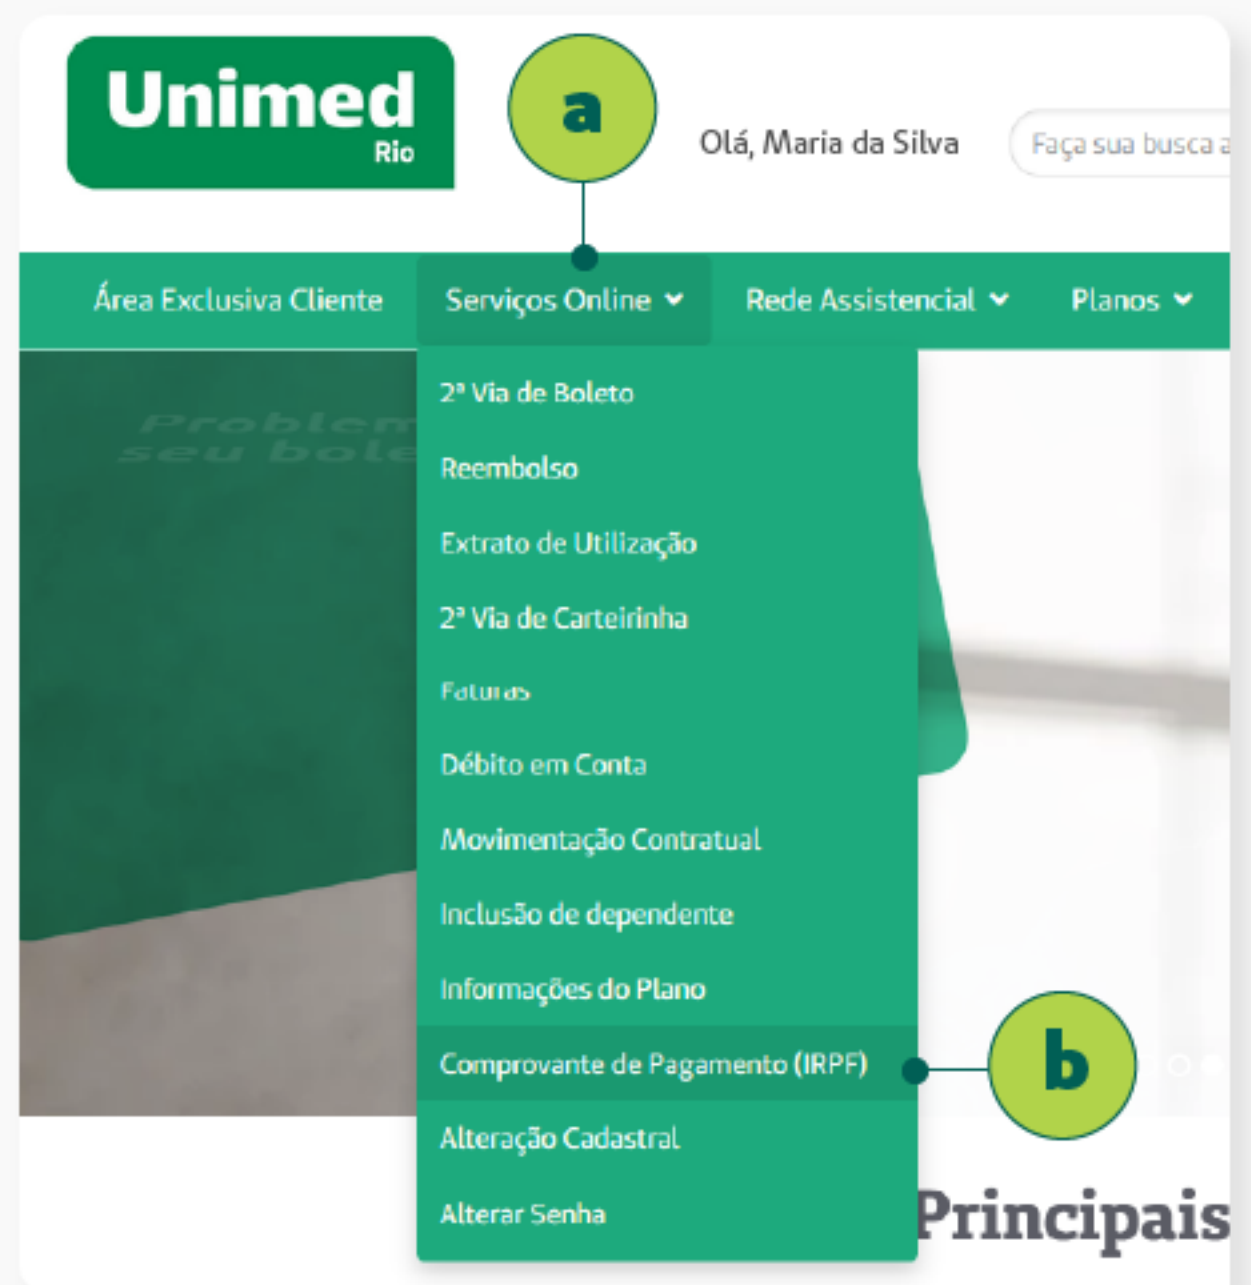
Unimed
Rio

a

Olá, Maria da Silva

Faça sua busca a

Área Exclusiva Cliente
Serviços Online
Rede Assistencial
Planos

Problem
seu bole

2ª Via de Boleto
Reembolso
Extrato de Utilização
2ª Via de Carteirinha
Faturas
Débito em Conta
Movimentação Contratual
Inclusão de dependente
Informações do Plano
Comprovante de Pagamento (IRPF)
Alteração Cadastral
Alterar Senha

b

Principais